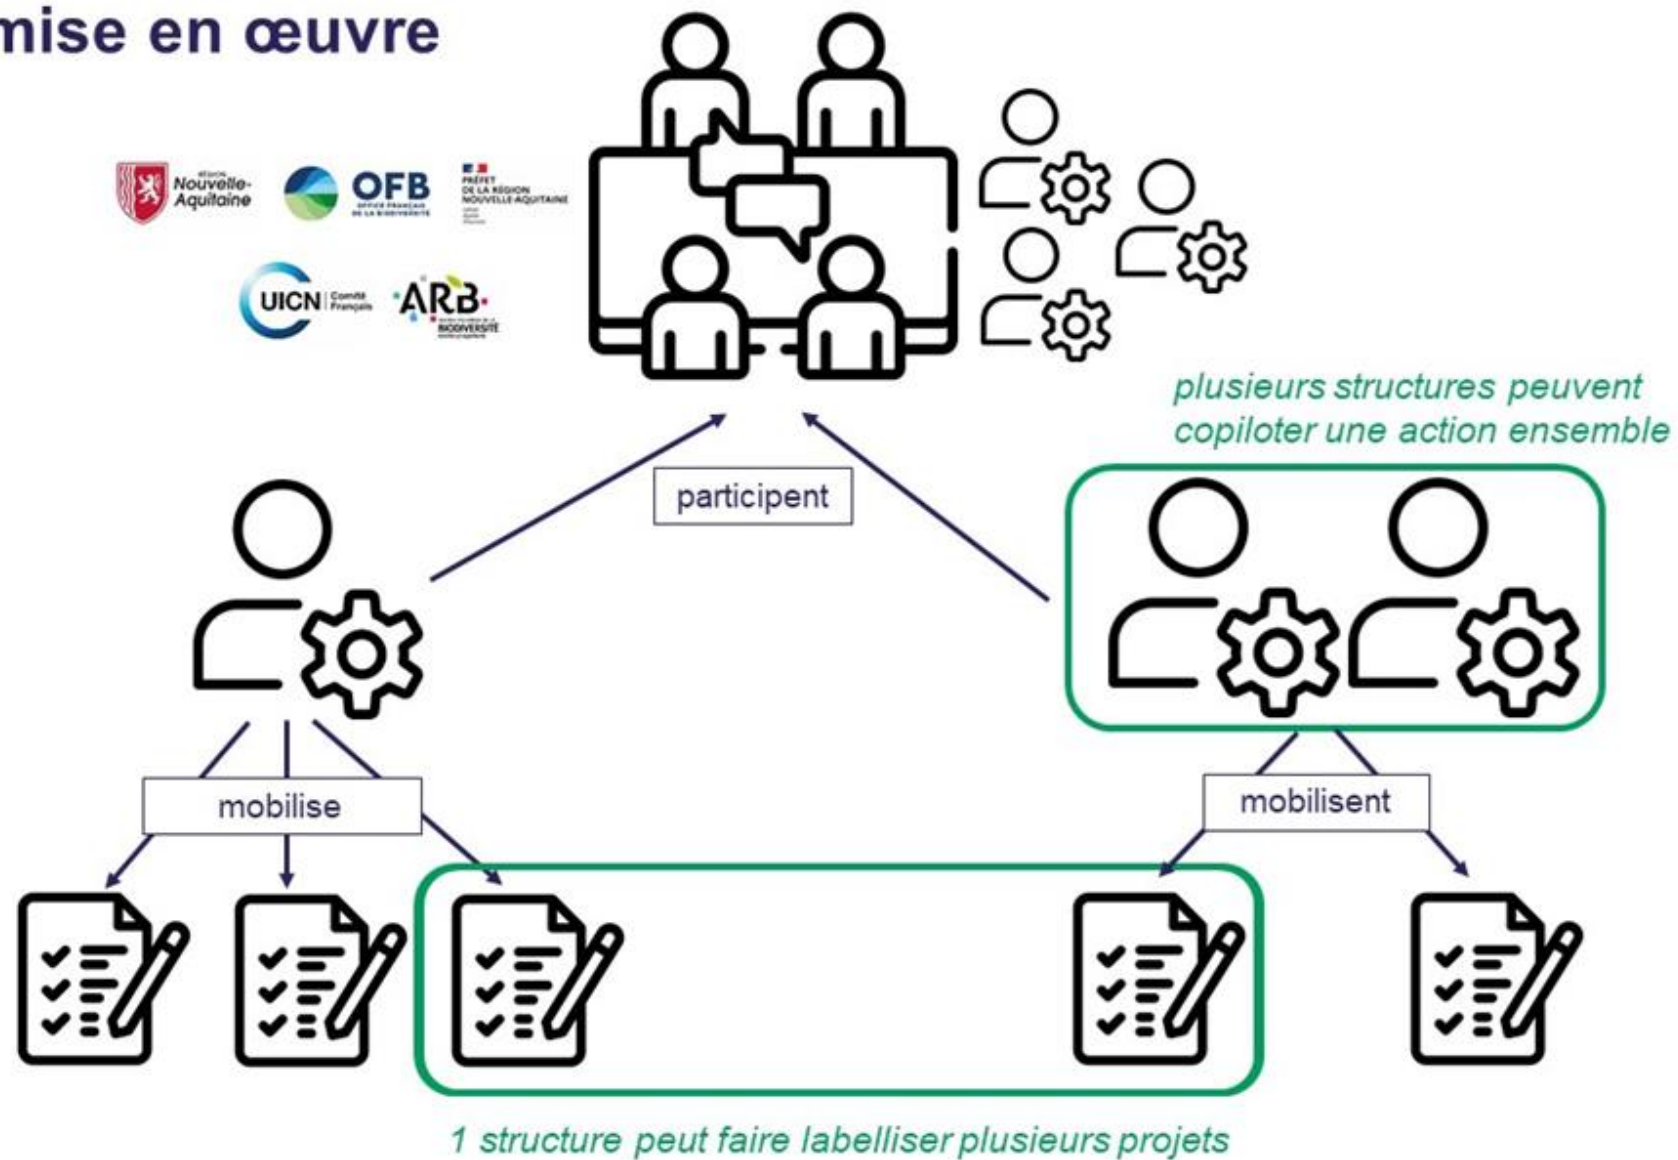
mise en œuvre

Nouvelle-Aquitaine

OFB

PRÉFET DE LA RÉGION NOUVELLE-AQUITAINE

UICN Comité Français

ARB

plusieurs structures peuvent copiloter une action ensemble

participent

mobilise

mobilisent

1 structure peut faire labelliser plusieurs projets